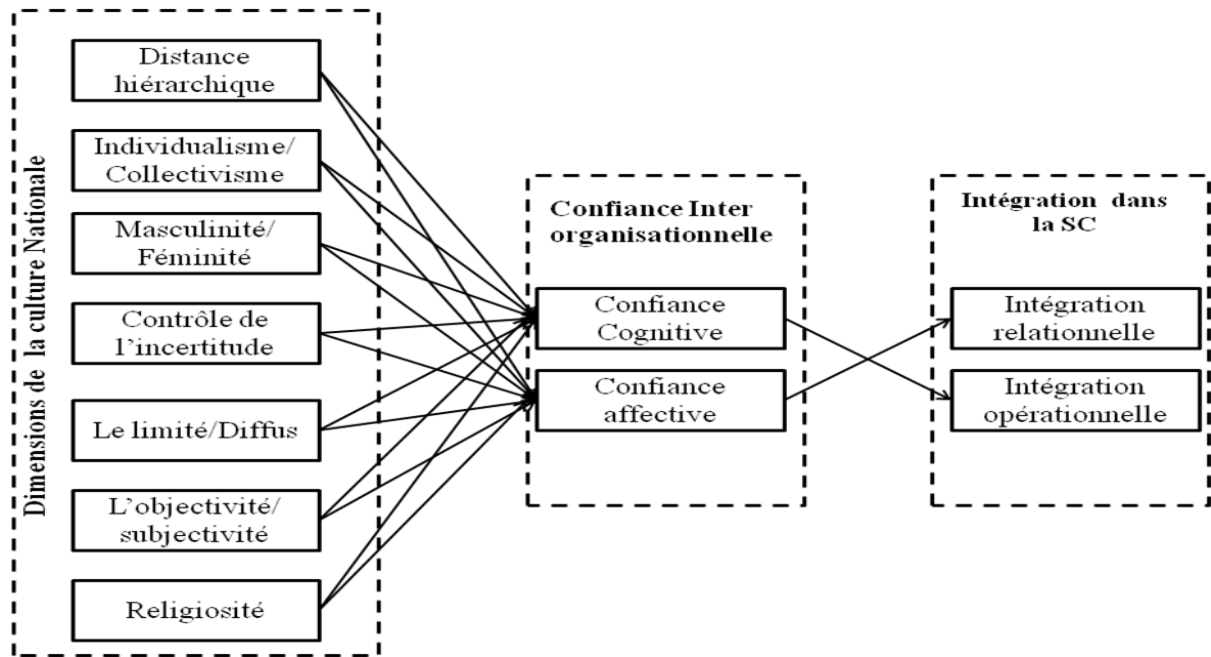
Dimensions de la culture Nationale

Distance hiérarchique

Individualisme/ Collectivisme

Masculinité/ Féminité

Contrôle de l'incertitude

Le limité/Diffus

L'objectivité/ subjectivité

Religiosité

Confiance Inter organisationnelle

Confiance Cognitive

Confiance affective

Intégration dans la SC

Intégration relationnelle

Intégration opérationnelle